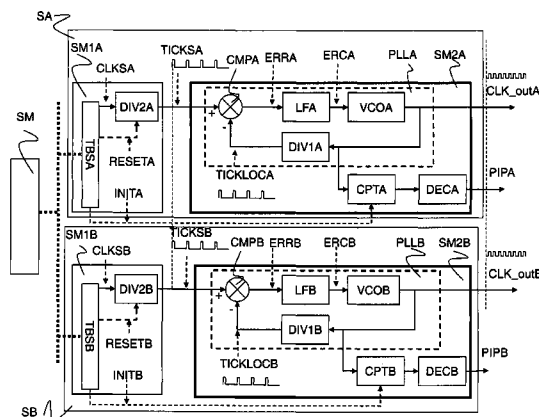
SA
SM1A
CLKSA
TICKSA
CMPA
ERRA
ERCA
PLLA
SM2A
CLK_outA
SM
DIV2A
LFA
VCOA
TBSA
RESETA
DIV1A
INITA
TICKLOCA
CPTA
DECA
PIPA
SM1B
TICKSB
CLKSB
CMPB
ERRB
ERCB
PLLB
SM2B
CLK_outB
DIV2B
LFB
VCOB
TBSB
RESETB
DIV1B
INITB
TICKLOCB
CPTB
DECB
PIPB
SB